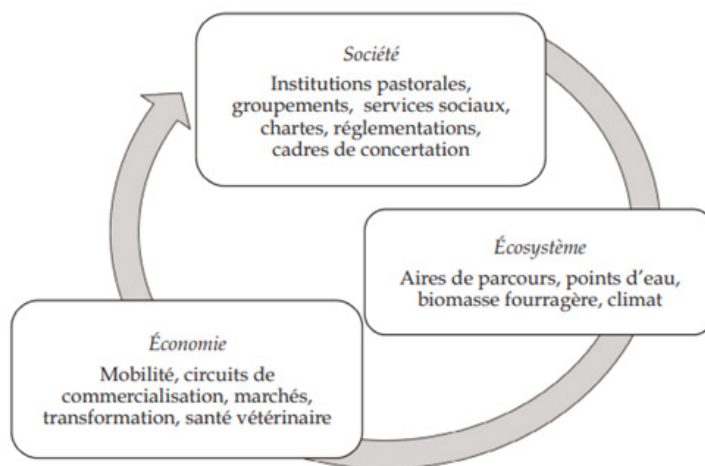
Société

Institutions pastorales, groupements, services sociaux, chartes, réglementations, cadres de concertation

Écosystème

Aires de parcours, points d'eau, biomasse fourragère, climat

Économie

Mobilité, circuits de commercialisation, marchés, transformation, santé vétérinaire